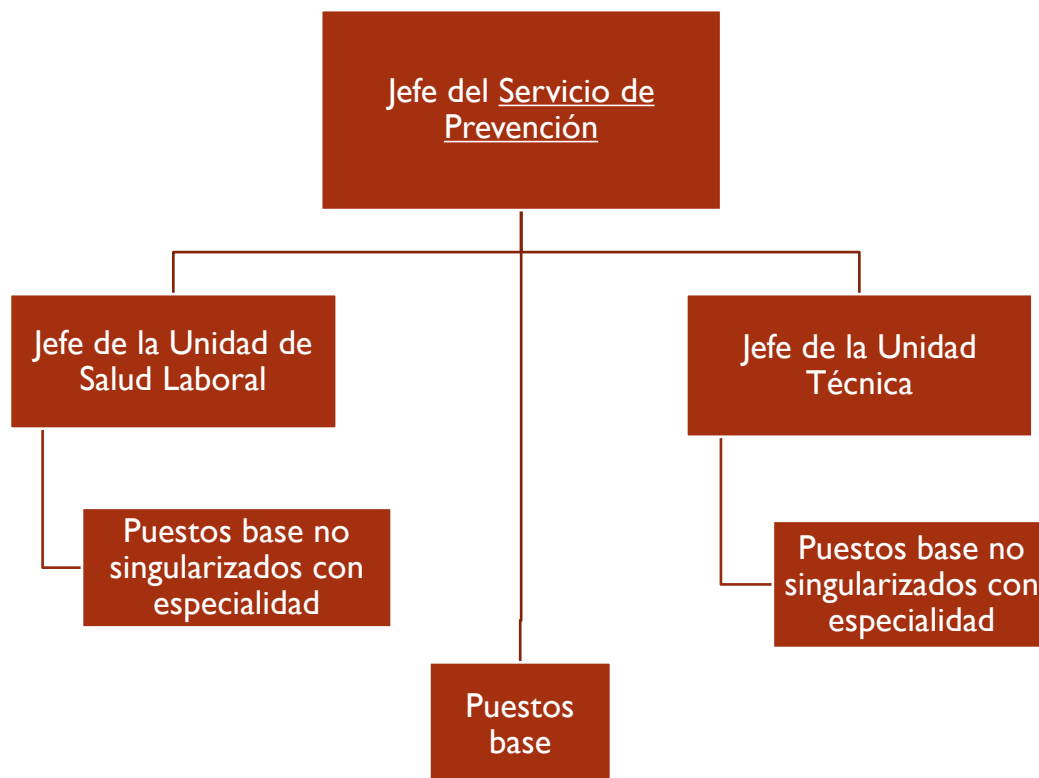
Jefe del Servicio de Prevención

Jefe de la Unidad de Salud Laboral

Jefe de la Unidad Técnica

Puestos base no singularizados con especialidad

Puestos base no singularizados con especialidad

Puestos base